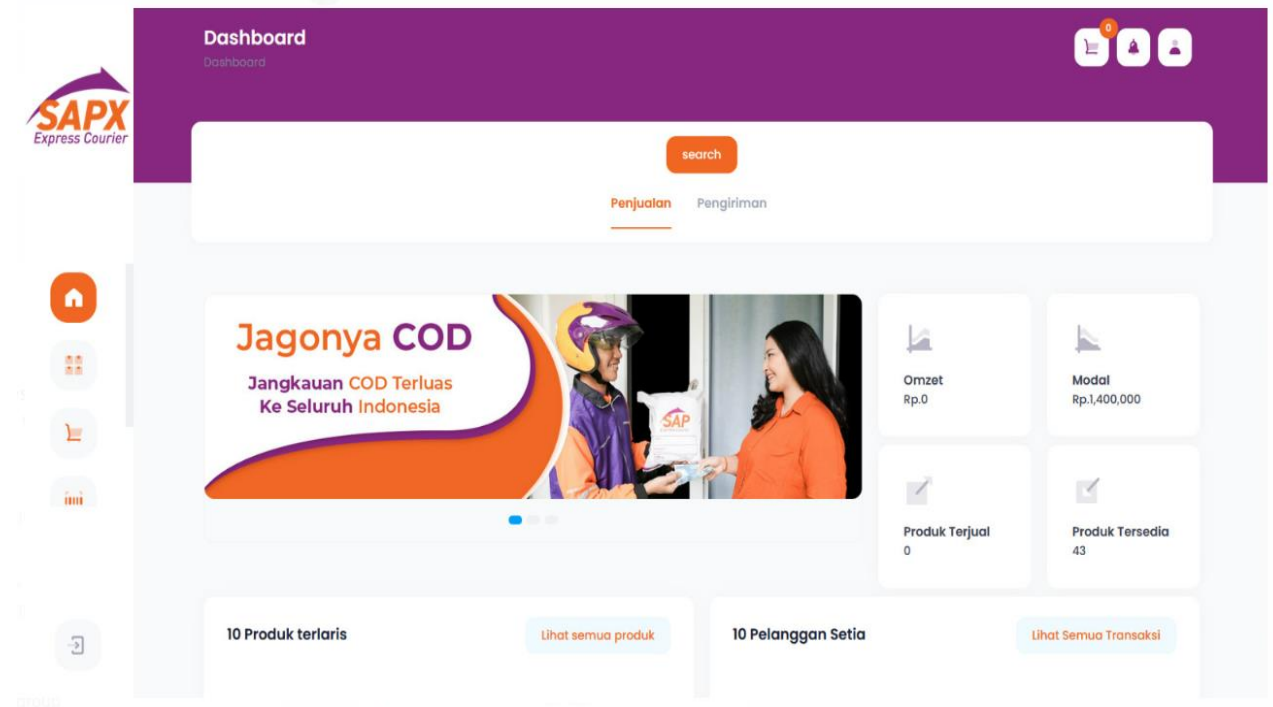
SAPX
Express Courier

Dashboard
Dashboard

0

search

Penjualan Pengiriman

Jagonya COD
Jangkauan COD Terluas Ke Seluruh Indonesia

SAP

Omzet
Rp.0

Modal
Rp.1,400,000

Produk Terjual
0

Produk Tersedia
43

10 Produk terlaris
Lihat semua produk

10 Pelanggan Setia
Lihat Semua Transaksi